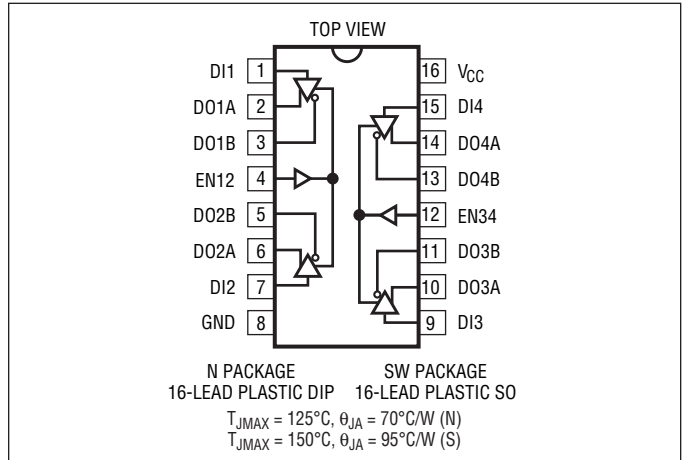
TOP VIEW

DI1 1
DO1A 2
DO1B 3
EN12 4
DO2B 5
DO2A 6
DI2 7
GND 8

16 $V_{CC}$
15 DI4
14 DO4A
13 DO4B
12 EN34
11 DO3B
10 DO3A
9 DI3

N PACKAGE
16-LEAD PLASTIC DIP

SW PACKAGE
16-LEAD PLASTIC SO

$T_{JMAX}$ = 125°C, $\theta_{JA}$ = 70°C/W (N)
$T_{JMAX}$ = 150°C, $\theta_{JA}$ = 95°C/W (S)